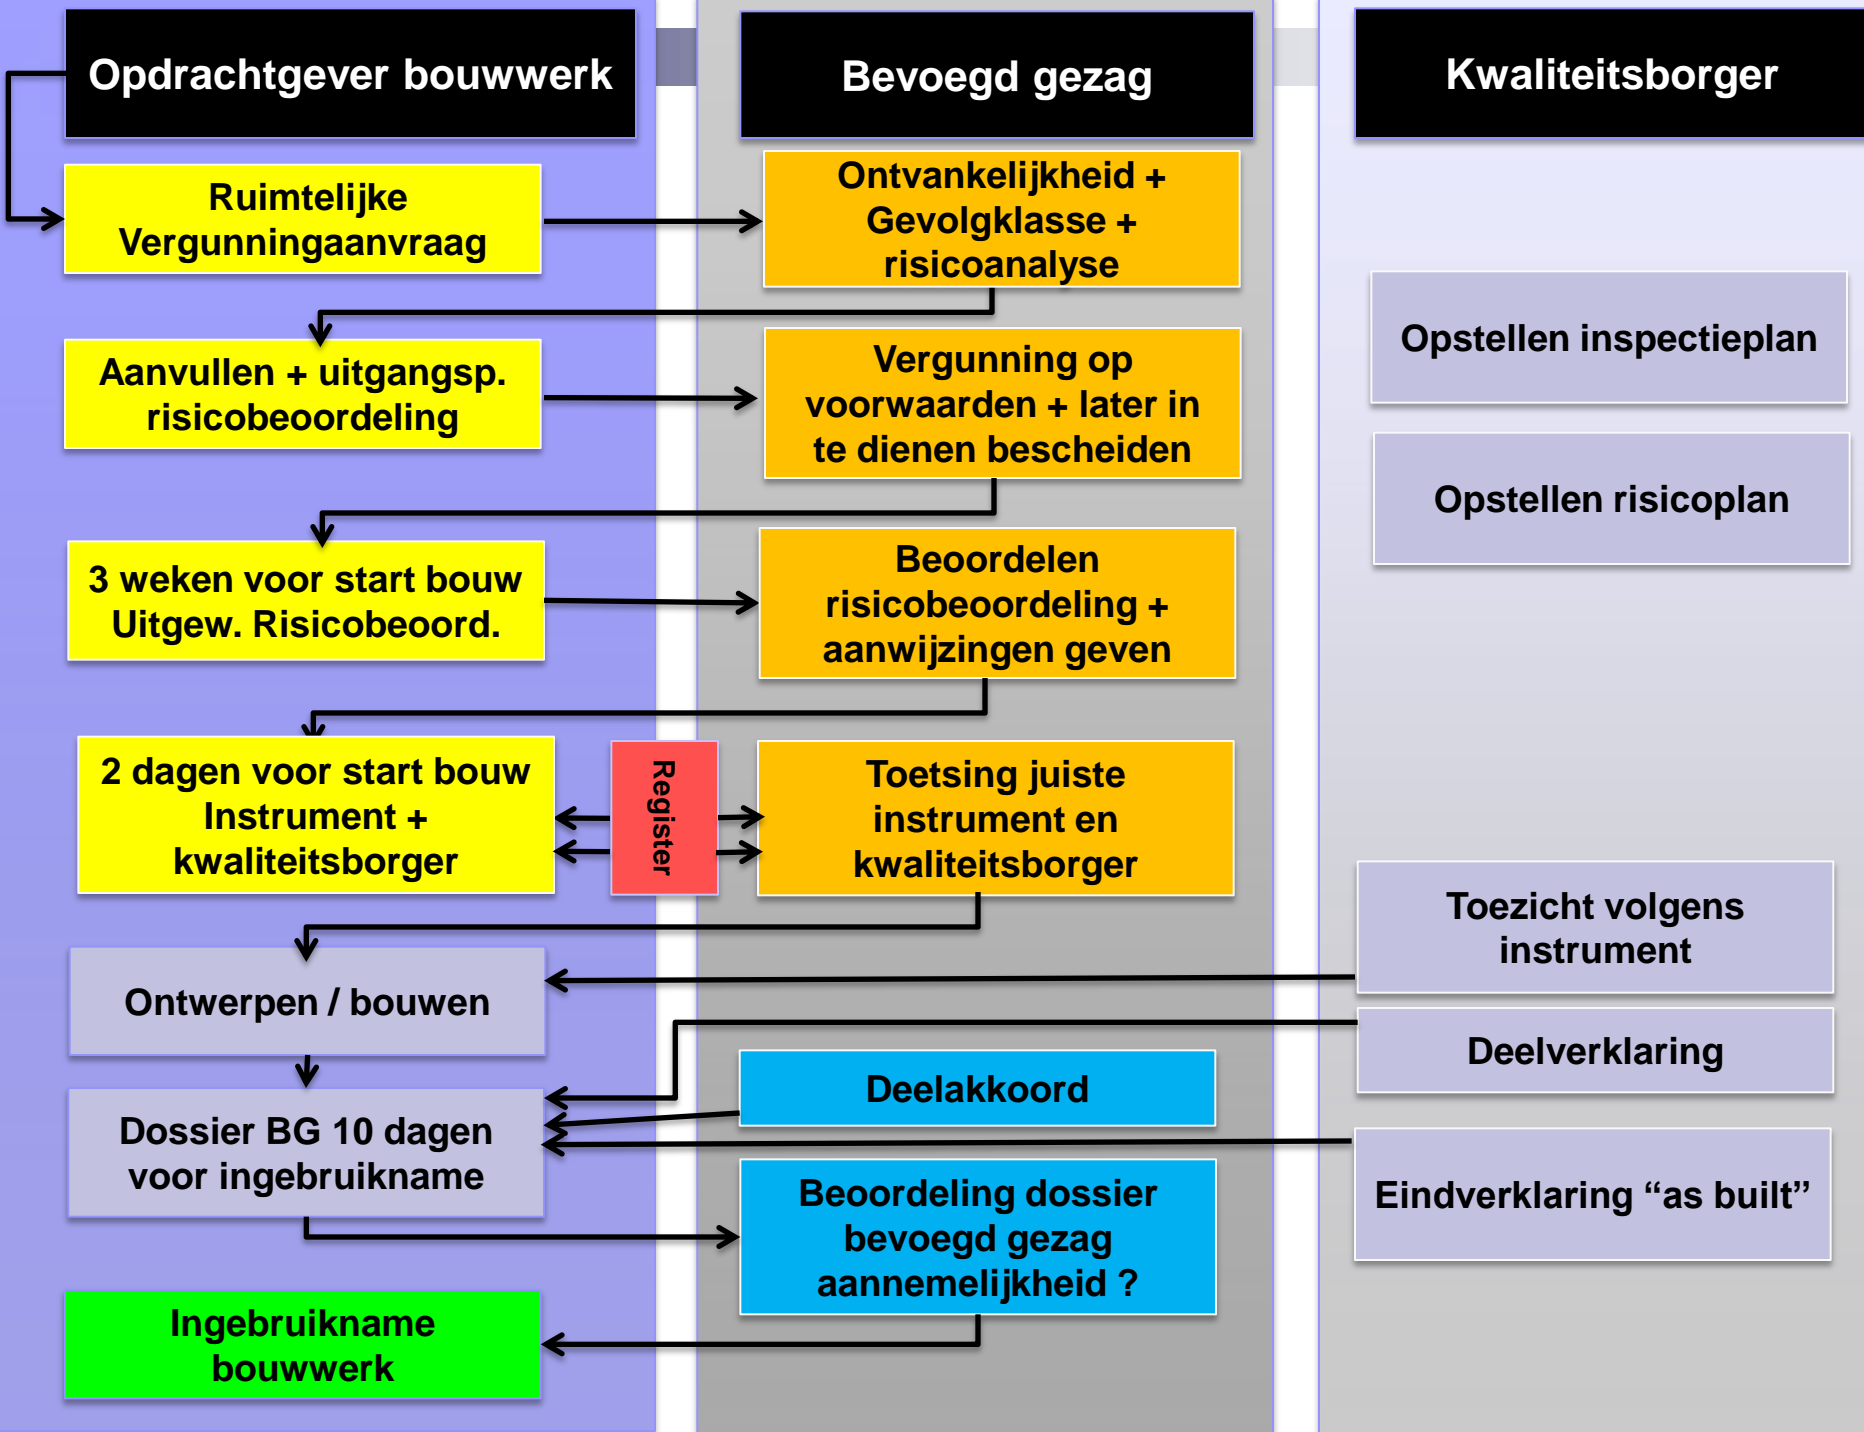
Opdrachtgever bouwwerk

Bevoegd gezag

Kwaliteitsborger

Ruimtelijke Vergunningaanvraag

Ontvankelijkheid + Gevolgklasse + risicoanalyse

Aanvullen + uitgangsp. risicobeoordeling

Vergunning op voorwaarden + later in te dienen bescheiden

Opstellen inspectieplan

Opstellen risicoplan

3 weken voor start bouw Uitgew. Risicobeoord.

Beoordelen risicobeoordeling + aanwijzingen geven

2 dagen voor start bouw Instrument + kwaliteitsborger

Register

Toetsing juiste instrument en kwaliteitsborger

Toezicht volgens instrument

Ontwerpen / bouwen

Deelverklaring

Deelakkoord

Dossier BG 10 dagen voor ingebruikname

Eindverklaring “as built”

Beoordeling dossier bevoegd gezag aannemelijkheid ?

Ingebruikname bouwwerk